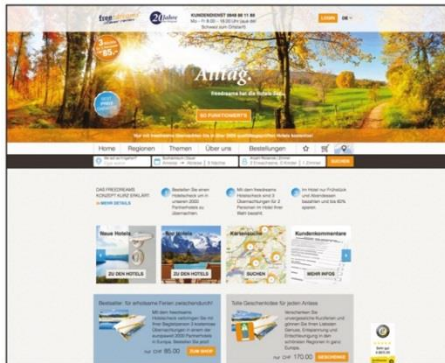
21 Jahre

KUNDENDIENST 0848 00 11 00

LOGIN DE

Alltag.

Freedreams - Ihr Hotels frei

SO FUNKTIONIERT'S

Home Regionen Themen Über uns Bestellungen

SUCHEN

DAS FREEDREAMS KONZEPT KURZ ERKLÄRT

MEHR DETAILS

Neue Hotels

ZU DEN HOTELS

ZU DEN HOTELS

Kartensuche

SUCHEN

Kundenkommentare

MEHR INFOS

Bestseller: für erholsame Tage zwischendurch!

CHF 85.00

ZUM SHOP

Tolle Geschenkideen für jeden Anlass

CHF 170.00